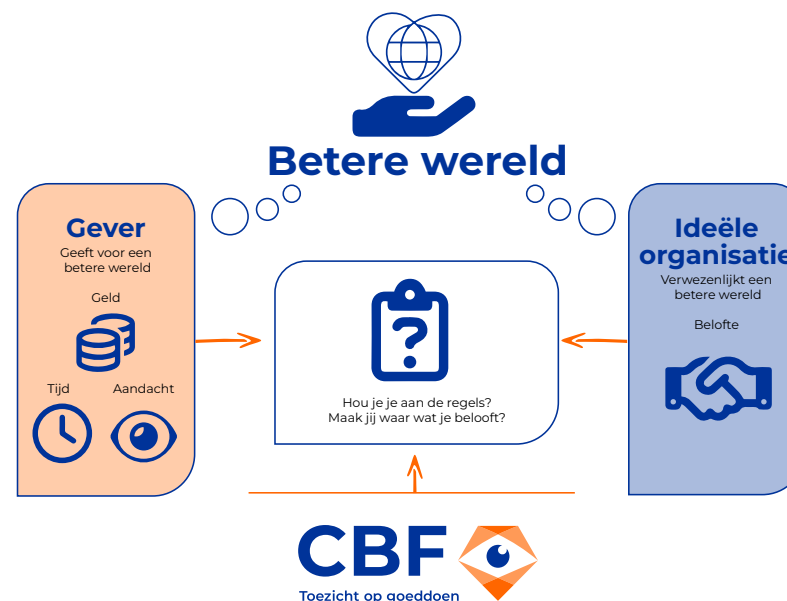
Betere wereld

Gever
Geeft voor een betere wereld

Geld

Tijd

Aandacht

Hou je je aan de regels?
Maak jij waar wat je belooft?

Ideële organisatie
Verwezenlijkt een betere wereld

Belofte

CBF
Toezicht op goeddoen